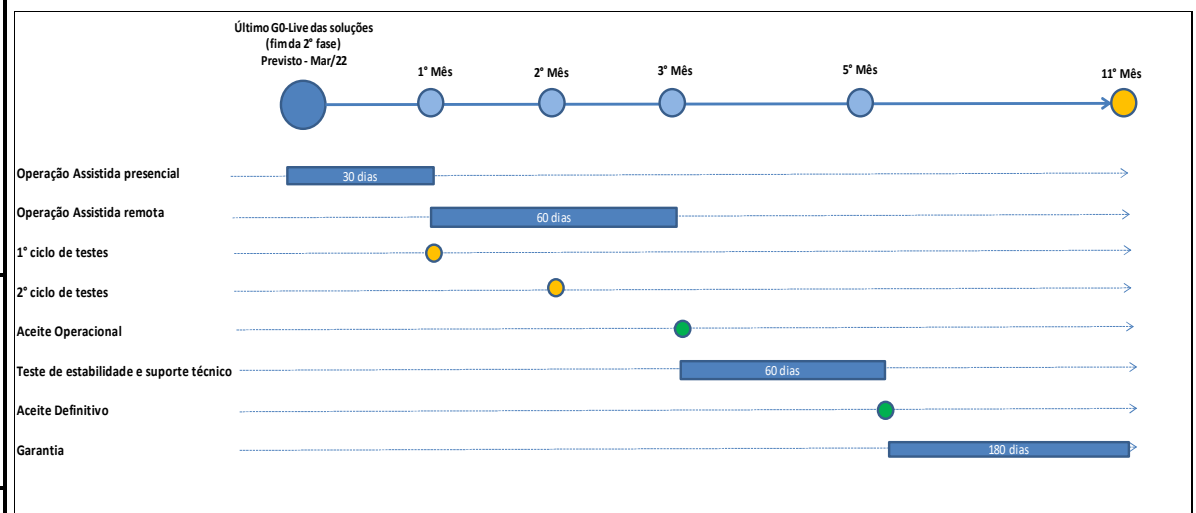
Último G0-Live das soluções
(fim da 2° fase)
Previsto - Mar/22

1° Mês

2° Mês

3° Mês

5° Mês

11° Mês

Operação Assistida presencial
30 dias

Operação Assistida remota
60 dias

1° ciclo de testes

2° ciclo de testes

Aceite Operacional

Teste de estabilidade e suporte técnico
60 dias

Aceite Definitivo

Garantia
180 dias